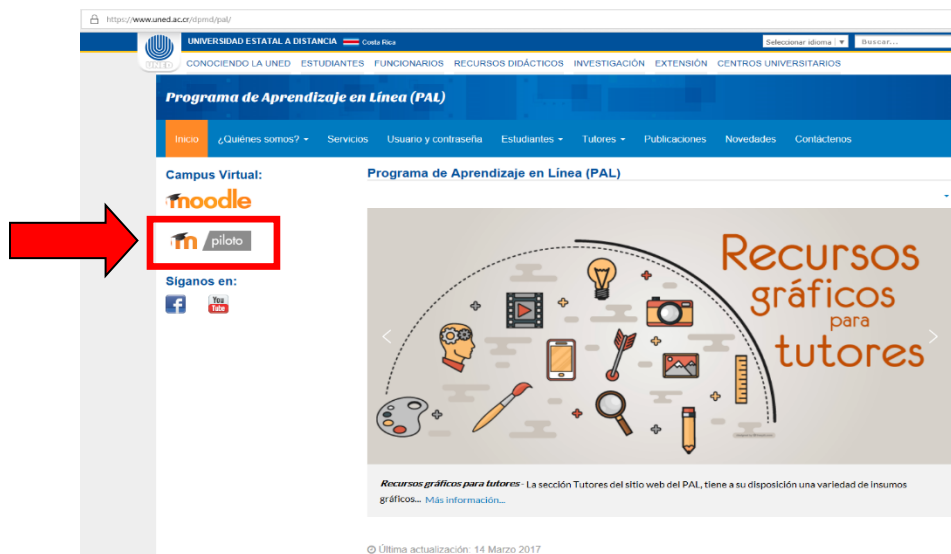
https://www.uned.ac.cr/dpmd/pal/

UNED UNIVERSIDAD ESTATAL A DISTANCIA Costa Rica

Seleccionar idioma ▼ Buscar...

CONOCIENDO LA UNED ESTUDIANTES FUNCIONARIOS RECURSOS DIDÁCTICOS INVESTIGACIÓN EXTENSIÓN CENTROS UNIVERSITARIOS

Programa de Aprendizaje en Línea (PAL)

Inicio ¿Quiénes somos? Servicios Usuario y contraseña Estudiantes Tutores Publicaciones Novedades Contáctenos

Campus Virtual:

moodle

m piloto

Síganos en:

You Tube

Programa de Aprendizaje en Línea (PAL)

Recursos gráficos para tutores

Recursos gráficos para tutores - La sección Tutores del sitio web del PAL, tiene a su disposición una variedad de insumos gráficos... Más información...

Última actualización: 14 Marzo 2017